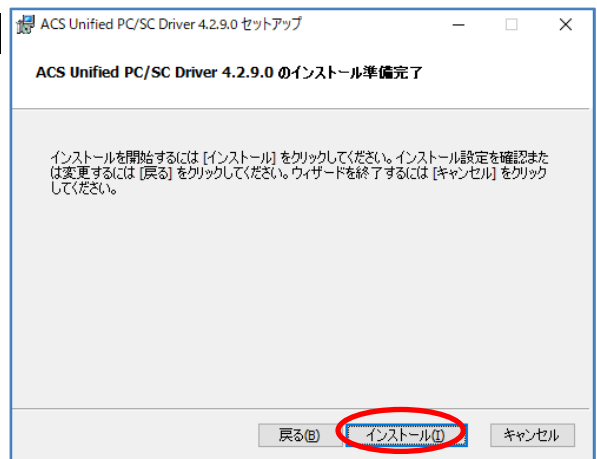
ACS Unified PC/SC Driver 4.2.9.0 セットアップ

ACS Unified PC/SC Driver 4.2.9.0 のインストール準備完了

インストールを開始するには [インストール] をクリックしてください。インストール設定を確認または変更するには [戻る] をクリックしてください。ウィザードを終了するには [キャンセル] をクリックしてください。

戻る(B)

インストール(I)

キャンセル